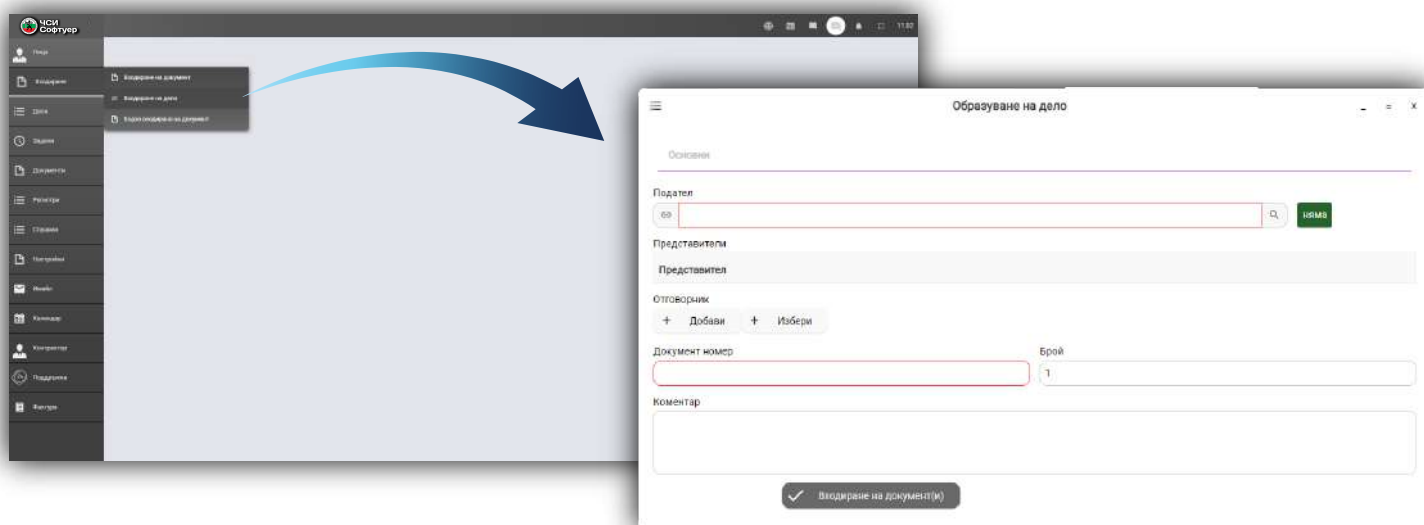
ЧСИ Софтуер

Начало
Входиране
Дела
Задачи
Документи
Регистри
Справки
Настройки
Имейл
Календар
Контрагенти
Поддръжка
Фактури

Входиране на документ
Входиране на дела
Бързо входиране на документ

11:02

Образуване на дело

Основни

Подател
НЯМА

Представители
Представител

Отговорник
+ Добави
+ Избери

Документ номер
Брой
1

Коментар

Входиране на документ(и)